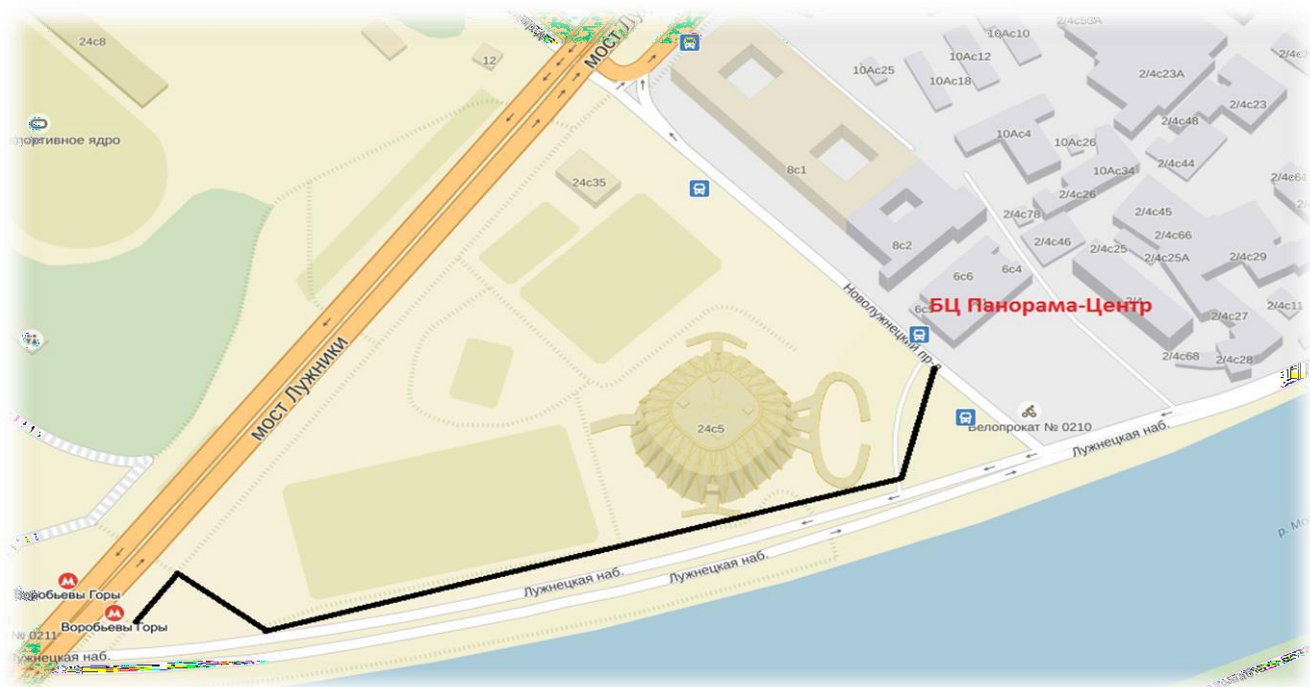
24с8
12
мост Лу
2/4с50А
10Ас10
10Ас12
10Ас25
10Ас18
2/4с23А
2/4с23
2/4с48
10Ас4
10Ас26
2/4с44
8с1
24с35
10Ас34
2/4с26
2/4с
ортивное ядро
2/4с78
2/4с45
8с2
2/4с46
2/4с25
2/4с66
2/4с25А
2/4с29
6с6
6с4
БЦ Панорама-Центр
2/4с11
2/4с27
Новолужнецкий пр.
2/4с68
2/4с28
мост Лужники
24с5
Белопрокат № 0210
Лужнецкая наб.
р. Мо
Лужнецкая наб.
Лужнецкая наб.
Воробьевы Горы
Воробьевы Горы
№ 0211
Лужнецкая наб.